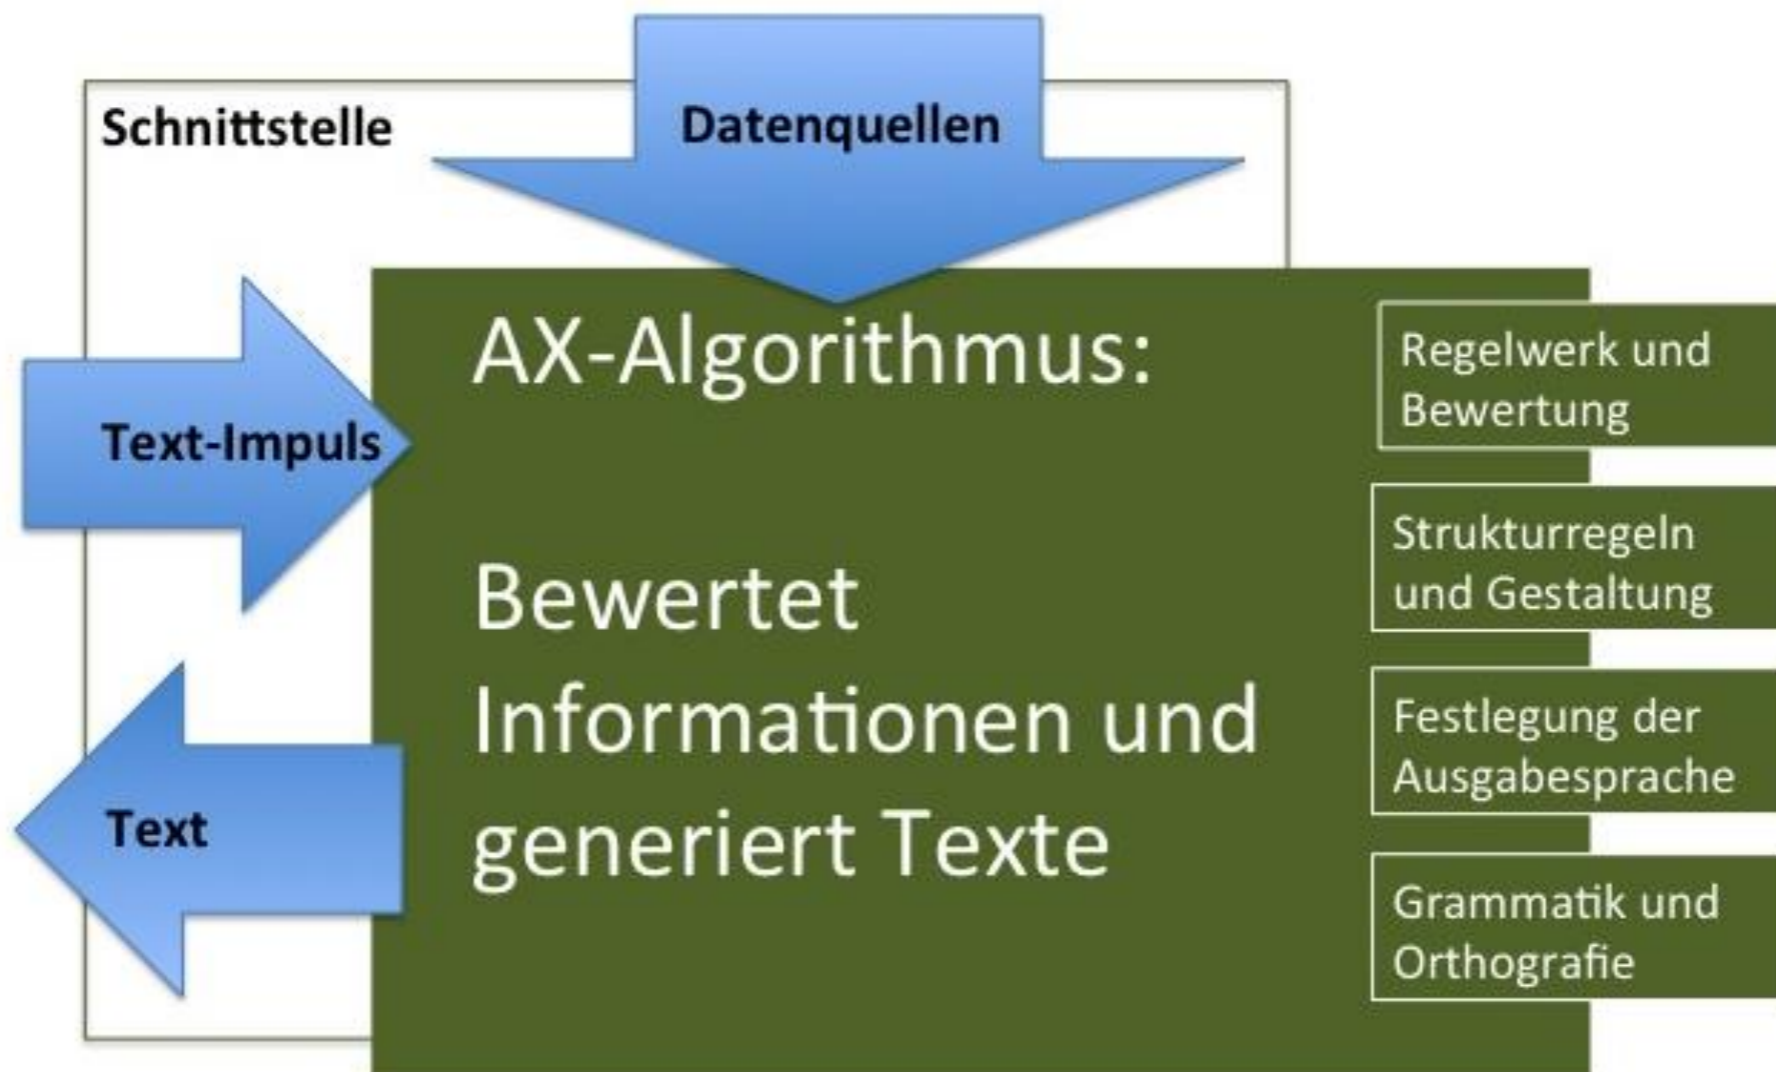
Schnittstelle

Datenquellen

Text-Impuls

Text

AX-Algorithmus:

Bewertet Informationen und generiert Texte

Regelwerk und Bewertung

Strukturregeln und Gestaltung

Festlegung der Ausgabesprache

Grammatik und Orthografie